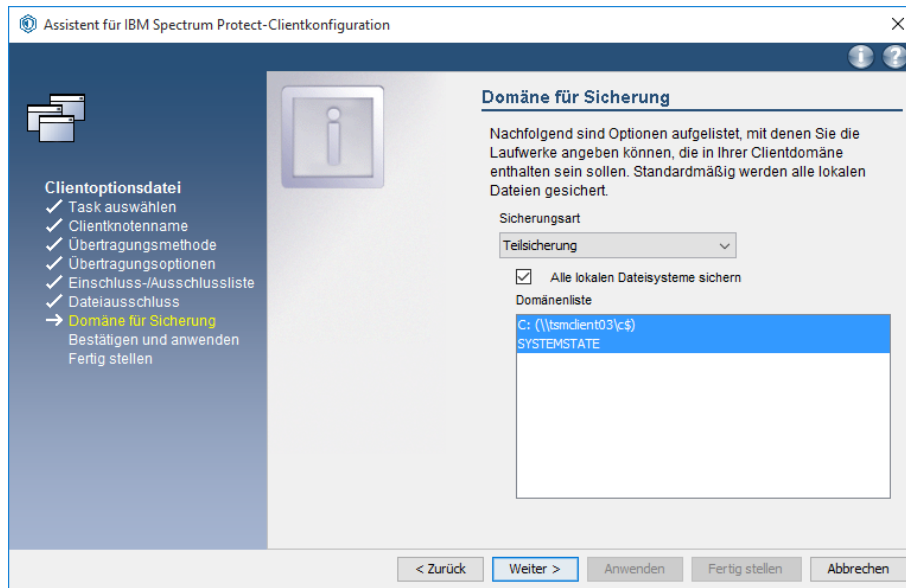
Assistent für IBM Spectrum Protect-Clientkonfiguration

Clientoptionsdatei
✓ Task auswählen
✓ Clientknotenname
✓ Übertragungsmethode
✓ Übertragungsoptionen
✓ Einschluss-/Ausschlussliste
✓ Dateiausschluss
→ Domäne für Sicherung
Bestätigen und anwenden
Fertig stellen

Domäne für Sicherung

Nachfolgend sind Optionen aufgelistet, mit denen Sie die Laufwerke angeben können, die in Ihrer Clientdomäne enthalten sein sollen. Standardmäßig werden alle lokalen Dateien gesichert.

Sicherungsart
Teilsicherung

Alle lokalen Dateisysteme sichern

Domänenliste
C: (\\tsmclient03\c$)
SYSTEMSTATE

< Zurück
Weiter >
Anwenden
Fertig stellen
Abbrechen